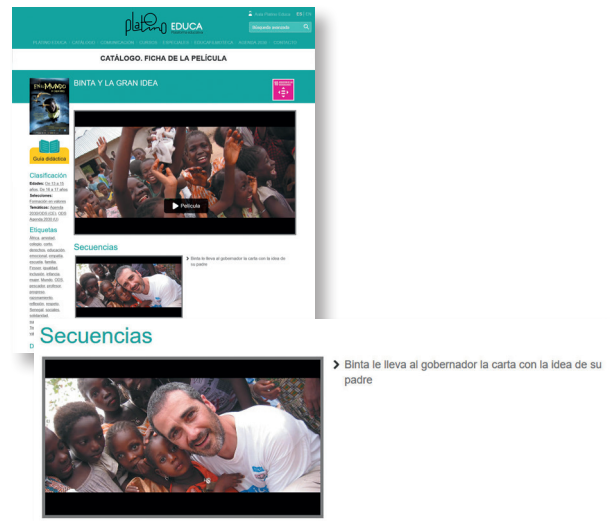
platino EDUCA

Área Platino Educa  ES | EN

Búsqueda avanzada

PLATINO EDUCA  CATÁLOGO  COMUNICACIÓN  CORTOS  CON CLASE  FICHA DIDÁCTICA  AGENDA 2030  CONTACTO

CATÁLOGO. FICHA DE LA PELÍCULA

BINTA Y LA GRAN IDEA

Guía didáctica

Clasificación

Edades: De 13 a 15 años, De 15 a 17 años

Selecciones: Formación en valores

Temáticas: Agenda 2030/ODS (CE), ODS Agenda 2030 (C)

Etiquetas

África, amistad, cultura, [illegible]

Película

Secuencias

Binta le lleva al gobernador la carta con la idea de su padre

Secuencias

Binta le lleva al gobernador la carta con la idea de su padre